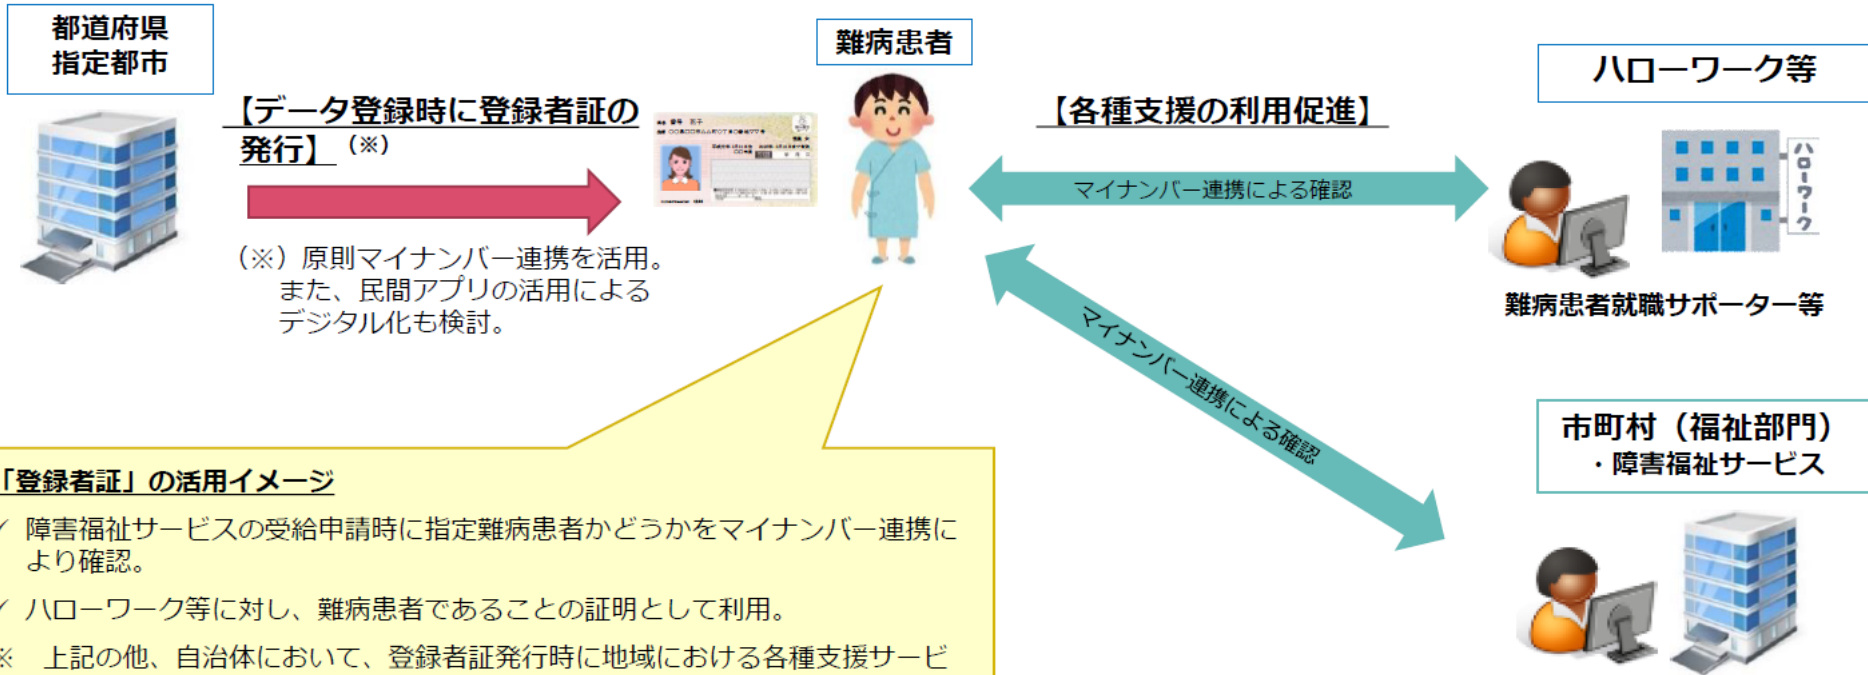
都道府県
指定都市

【データ登録時に登録者証の発行】（※）

（※）原則マイナンバー連携を活用。
また、民間アプリの活用によるデジタル化も検討。

難病患者

【各種支援の利用促進】

マイナンバー連携による確認

ハローワーク等

ハローワーク

難病患者就職サポーター等

マイナンバー連携による確認

市町村（福祉部門）
・障害福祉サービス

「登録者証」の活用イメージ

✓ 障害福祉サービスの受給申請時に指定難病患者かどうかをマイナンバー連携により確認。

✓ ハローワーク等に対し、難病患者であることの証明として利用。

※ 上記の他、自治体において、登録者証発行時に地域における各種支援サービ